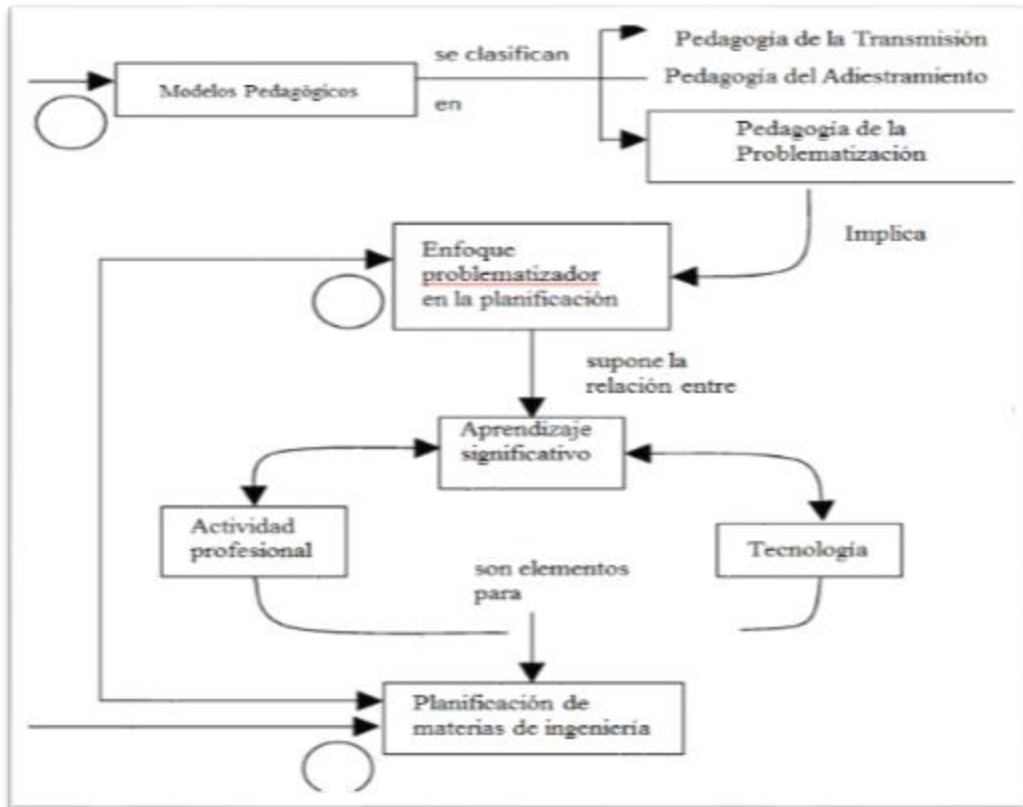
Modelos Pedagógicos

se clasifican en

Pedagogía de la Transmisión

Pedagogía del Adiestramiento

Pedagogía de la Problematización

Implica

Enfoque problematizador en la planificación

supone la relación entre

Aprendizaje significativo

Actividad profesional

Tecnología

son elementos para

Planificación de materias de ingeniería